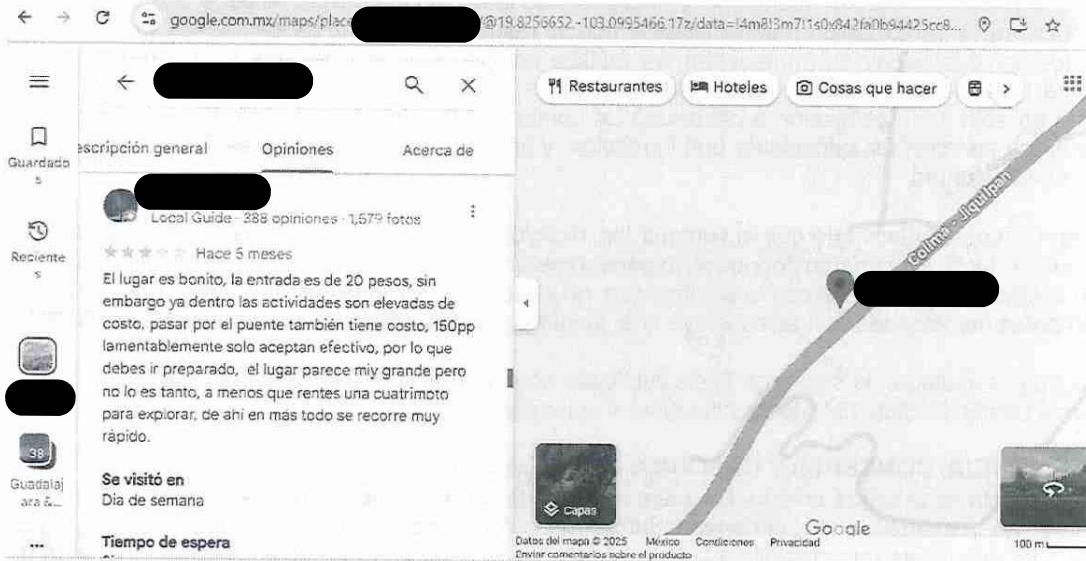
google.com.mx/maps/place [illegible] @19.8256652,-103.0995466,17z/data=!4m8!3m7!1s0x842fa0b94425cc8...

Guardados

Recientes

38

Guadalajara &...

...

escripción general

Opiniones

Acerca de

Local Guide · 388 opiniones · 1,579 fotos

Hace 5 meses

El lugar es bonito, la entrada es de 20 pesos, sin embargo ya dentro las actividades son elevadas de costo, pasar por el puente también tiene costo, 150pp lamentablemente solo aceptan efectivo, por lo que debes ir preparado, el lugar parece miy grande pero no lo es tanto, a menos que rentes una cuatrimoto para explorar, de ahi en mas todo se recorre muy rápido.

Se visitó en
Día de semana

Tiempo de espera

Restaurantes

Hoteles

Cosas que hacer

Colima - Jiquilpan

Capas

Google

Datos del mapa © 2025 México Condiciones Privacidad

Enviar comentarios sobre el producto

100 m